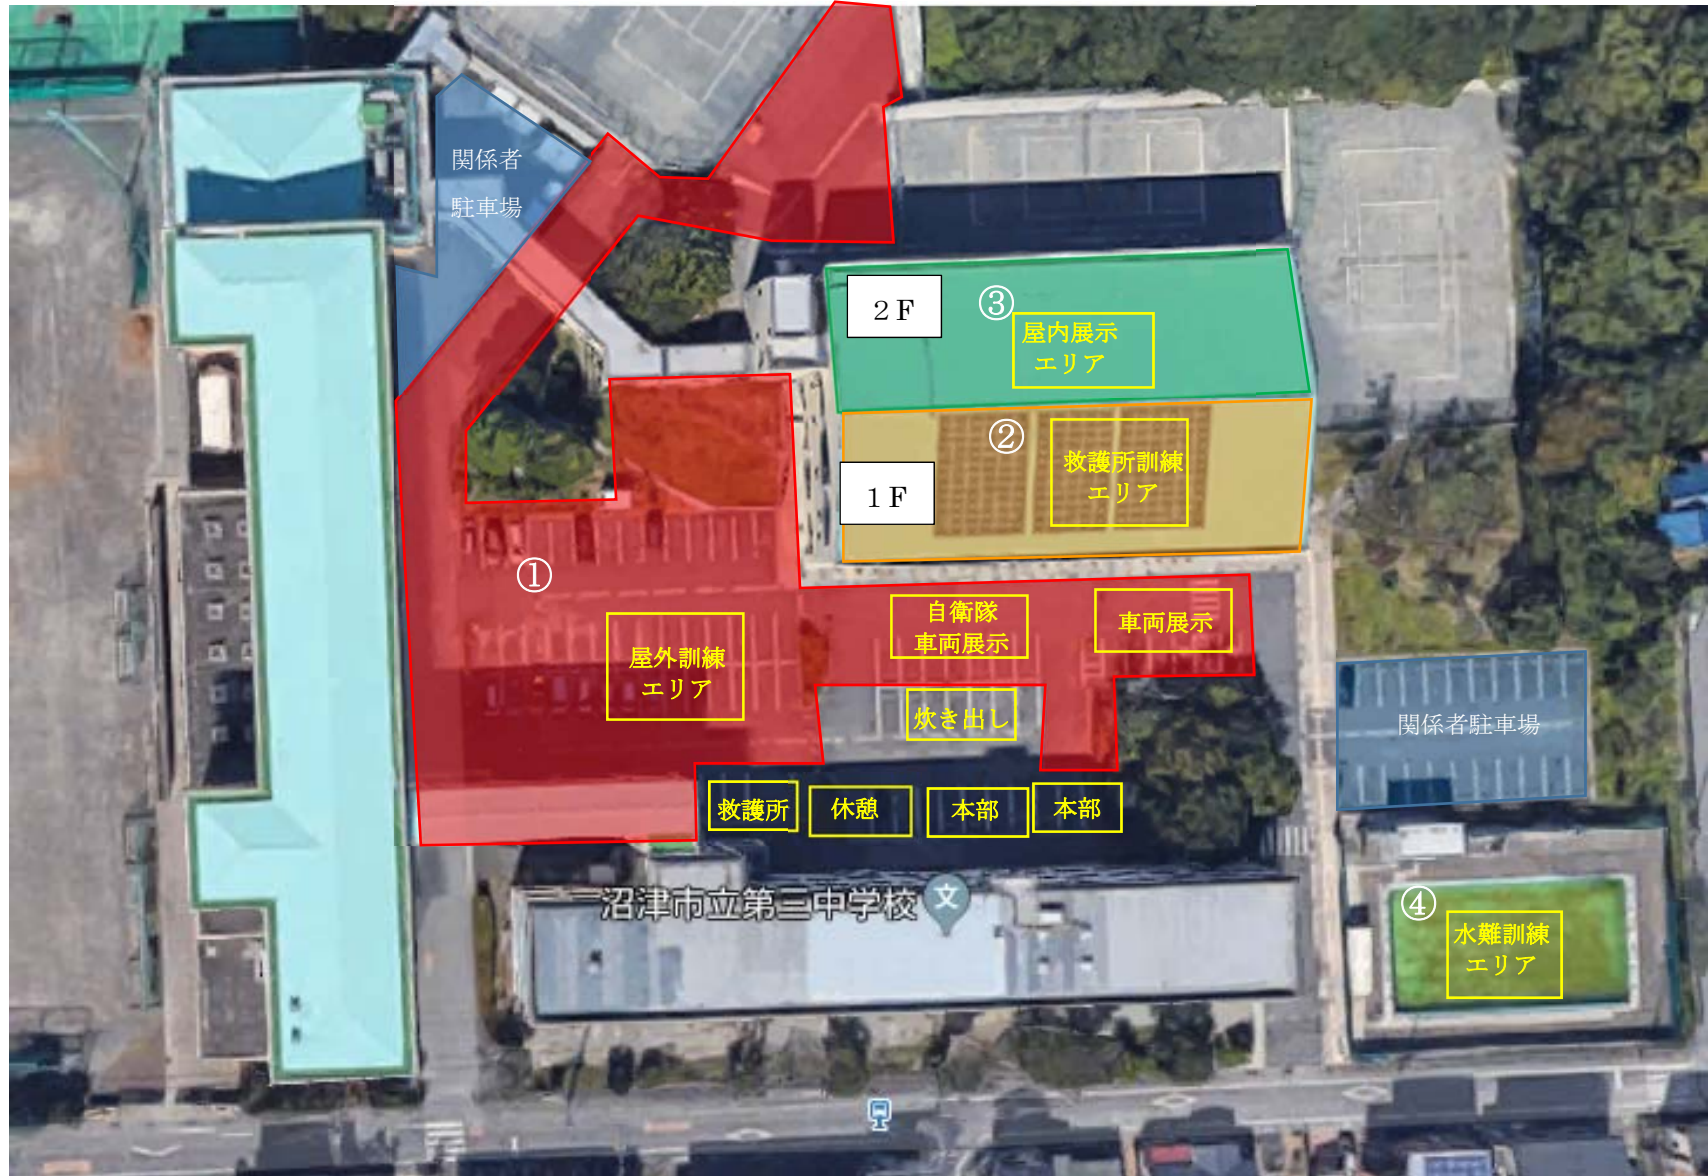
関係者
駐車場

2F

③

屋内展示
エリア

②

1F

救護所訓練
エリア

①

屋外訓練
エリア

自衛隊
車両展示

車両展示

炊き出し

関係者駐車場

救護所

休憩

本部

本部

沼津市立第三中学校

④

水難訓練
エリア